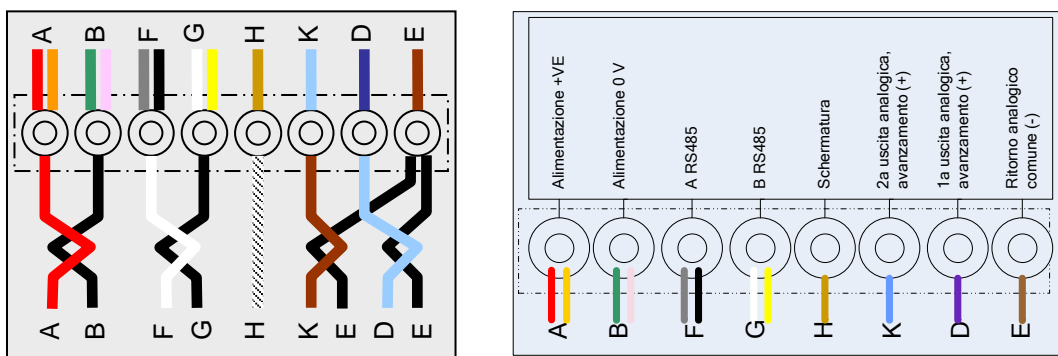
A B F G H K D E

A B F G H K E D E

Alimentazione +VE
Alimentazione 0 V
A RS485
B RS485
Schermatura
2a uscita analogica, avanzamento (+)
1a uscita analogica, avanzamento (+)
Ritorno analogico comune (-)

A B F G H K D E